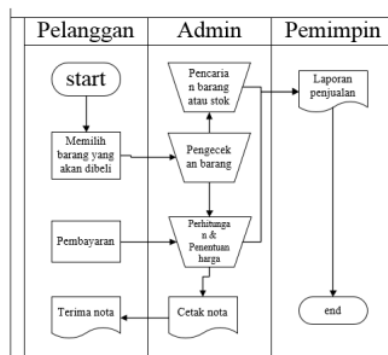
| Pelanggan | Admin | Pemimpin |
|---|---|---|

start

Memilih barang yang akan dibeli

Pembayaran

Terima nota

Pencarian barang atau stok

Pengecekan barang

Perhitungan & Penentuan harga

Cetak nota

Laporan penjualan

end